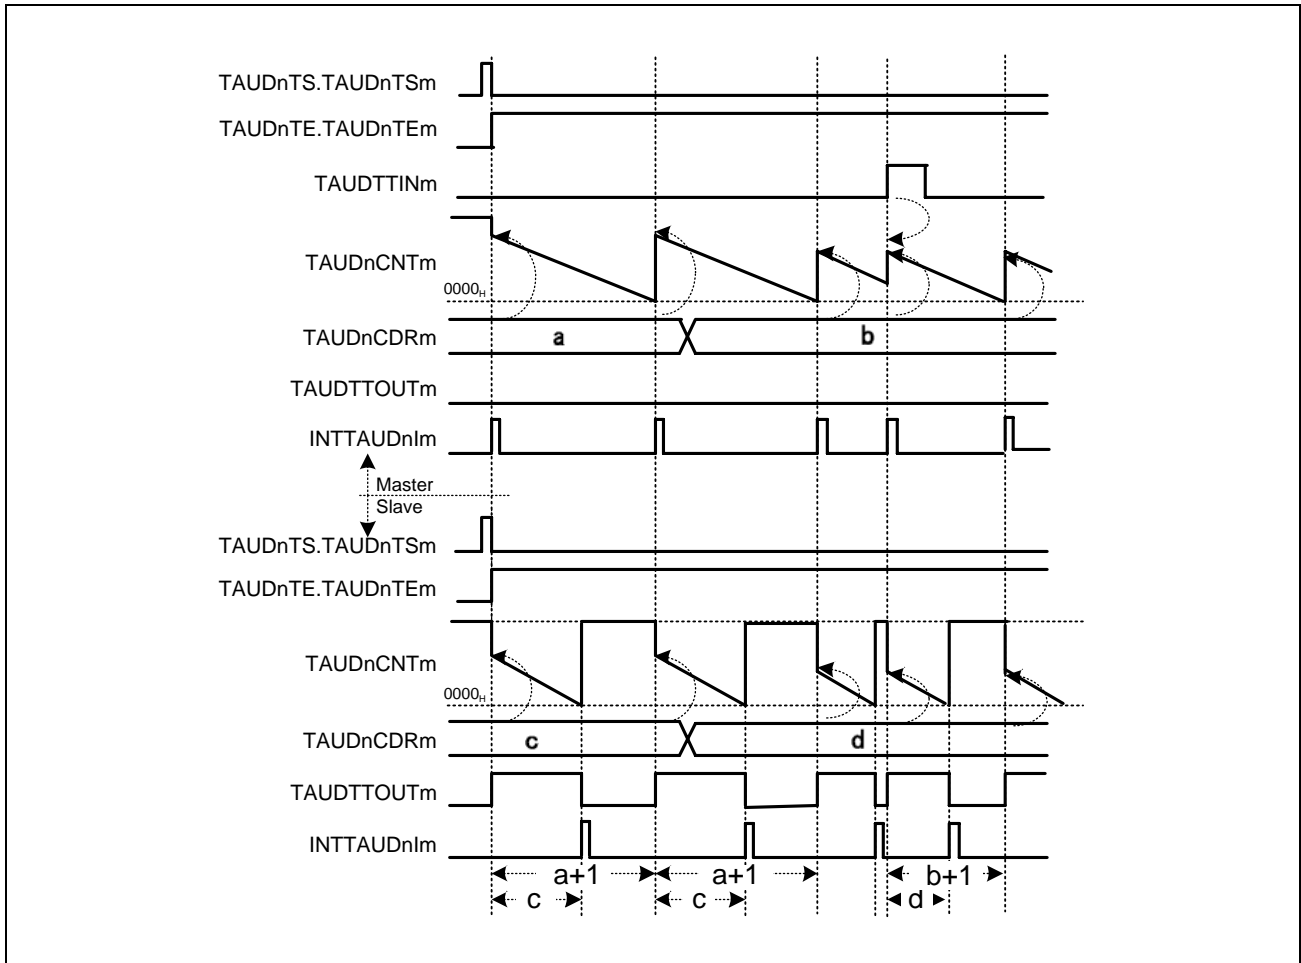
TAUDnTS.TAUDnTSm
TAUDnTE.TAUDnTEm
TAUDTTINm
TAUDnCNTm
$0000_H$
TAUDnCDRm
a
b
TAUDTTOUTm
INTTAUDnIm
Master
Slave
TAUDnTS.TAUDnTSm
TAUDnTE.TAUDnTEm
TAUDnCNTm
$0000_H$
TAUDnCDRm
c
d
TAUDTTOUTm
INTTAUDnIm
a+1
a+1
b+1
c
c
d